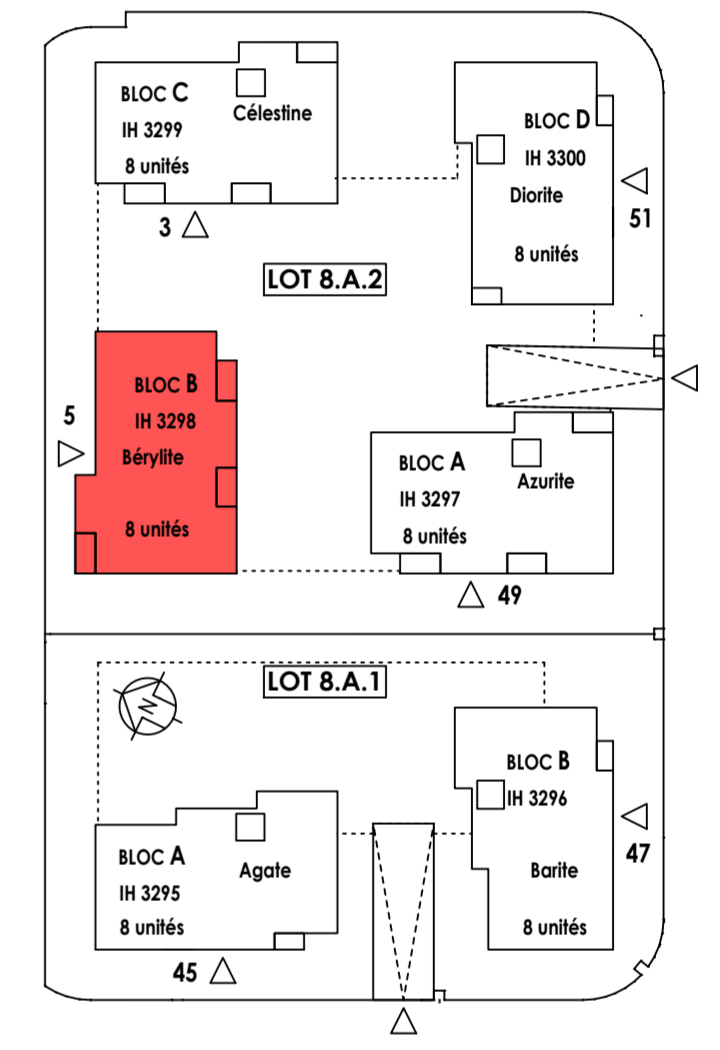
BLOC C
IH 3299
8 unités
Célestine

3

BLOC D
IH 3300
Diorite
8 unités

51

LOT 8.A.2

5

BLOC B
IH 3298
Bérylite
8 unités

BLOC A
IH 3297
8 unités
Azurite

49

LOT 8.A.1

BLOC B
IH 3296
Barite
8 unités

47

BLOC A
IH 3295
8 unités
Agate

45